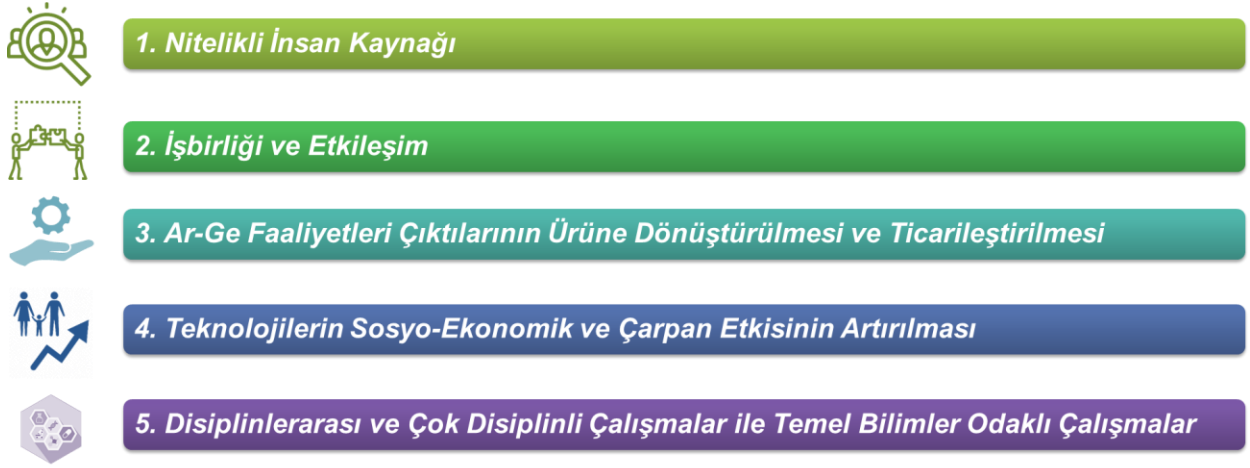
1. Nitelikli İnsan Kaynağı

2. İşbirliği ve Etkileşim

3. Ar-Ge Faaliyetleri Çıktılarının Ürüne Dönüştürülmesi ve Ticarileştirilmesi

4. Teknolojilerin Sosyo-Ekonomik ve Çarpan Etkisinin Artırılması

5. Disiplinlerarası ve Çok Disiplinli Çalışmalar ile Temel Bilimler Odaklı Çalışmalar